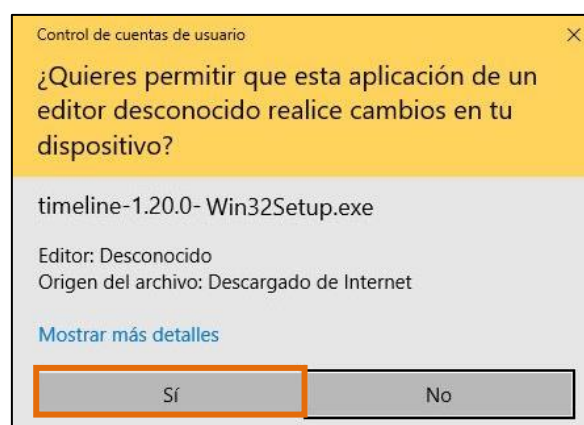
Control de cuentas de usuario

×

¿Quieres permitir que esta aplicación de un editor desconocido realice cambios en tu dispositivo?

timeline-1.20.0- Win32Setup.exe

Editor: Desconocido
Origen del archivo: Descargado de Internet

Mostrar más detalles

Sí

No